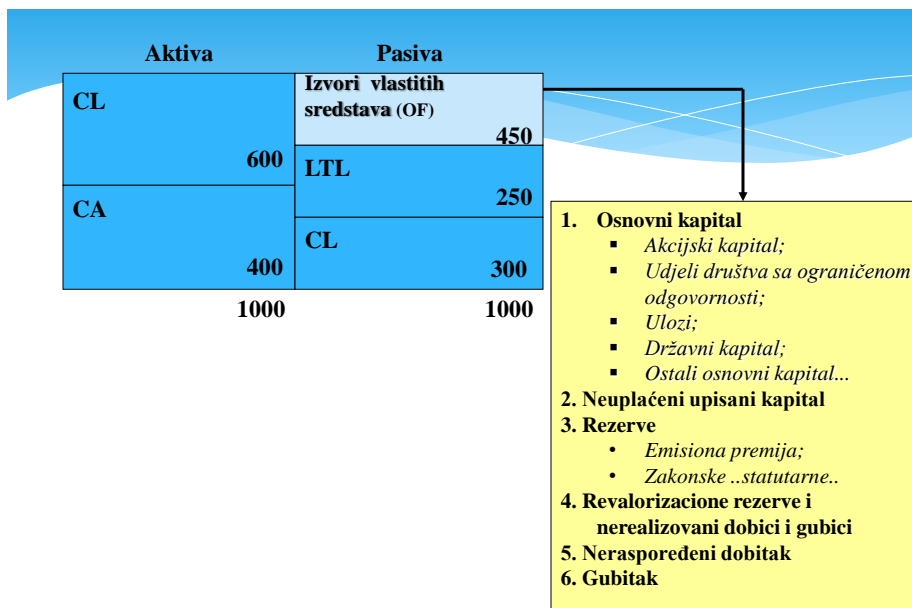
| Aktiva | Pasiva |
|---|---|
| CL 600 | Izvori vlastitih sredstava (OF) 450 |
| | LTL 250 |
| CA 400 | CL 300 |
| 1000 | 1000 |

1. Osnovni kapital
- Akcijski kapital;
- Udjeli društva sa ograničenom odgovornosti;
- Ulozi;
- Državni kapital;
- Ostali osnovni kapital...

2. Neuplaćeni upisani kapital
3. Rezerve
- Emisiona premija;
- Zakonske ..statutarne..

4. Revalorizacione rezerve i nerealizovani dobici i gubici
5. Neraspoređeni dobitak
6. Gubitak